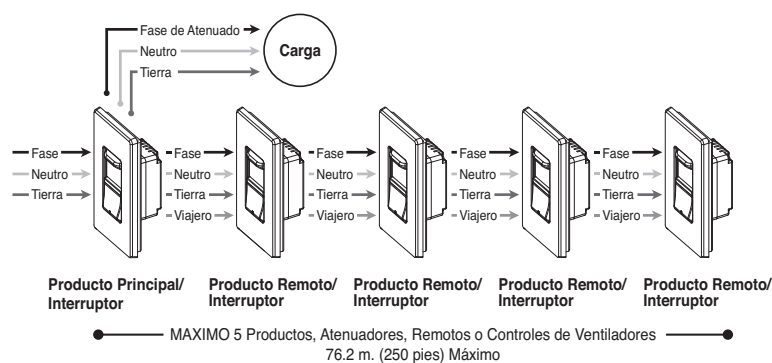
Fase de Atenuado
Neutro
Tierra
Carga

Fase
Neutro
Tierra

Fase
Neutro
Tierra
Viajero

Fase
Neutro
Tierra
Viajero

Fase
Neutro
Tierra
Viajero

Fase
Neutro
Tierra
Viajero

Producto Principal/ Interruptor

Producto Remoto/ Interruptor

Producto Remoto/ Interruptor

Producto Remoto/ Interruptor

Producto Remoto/ Interruptor

MAXIMO 5 Productos, Atenuadores, Remotos o Controles de Ventiladores
76.2 m. (250 pies) Máximo